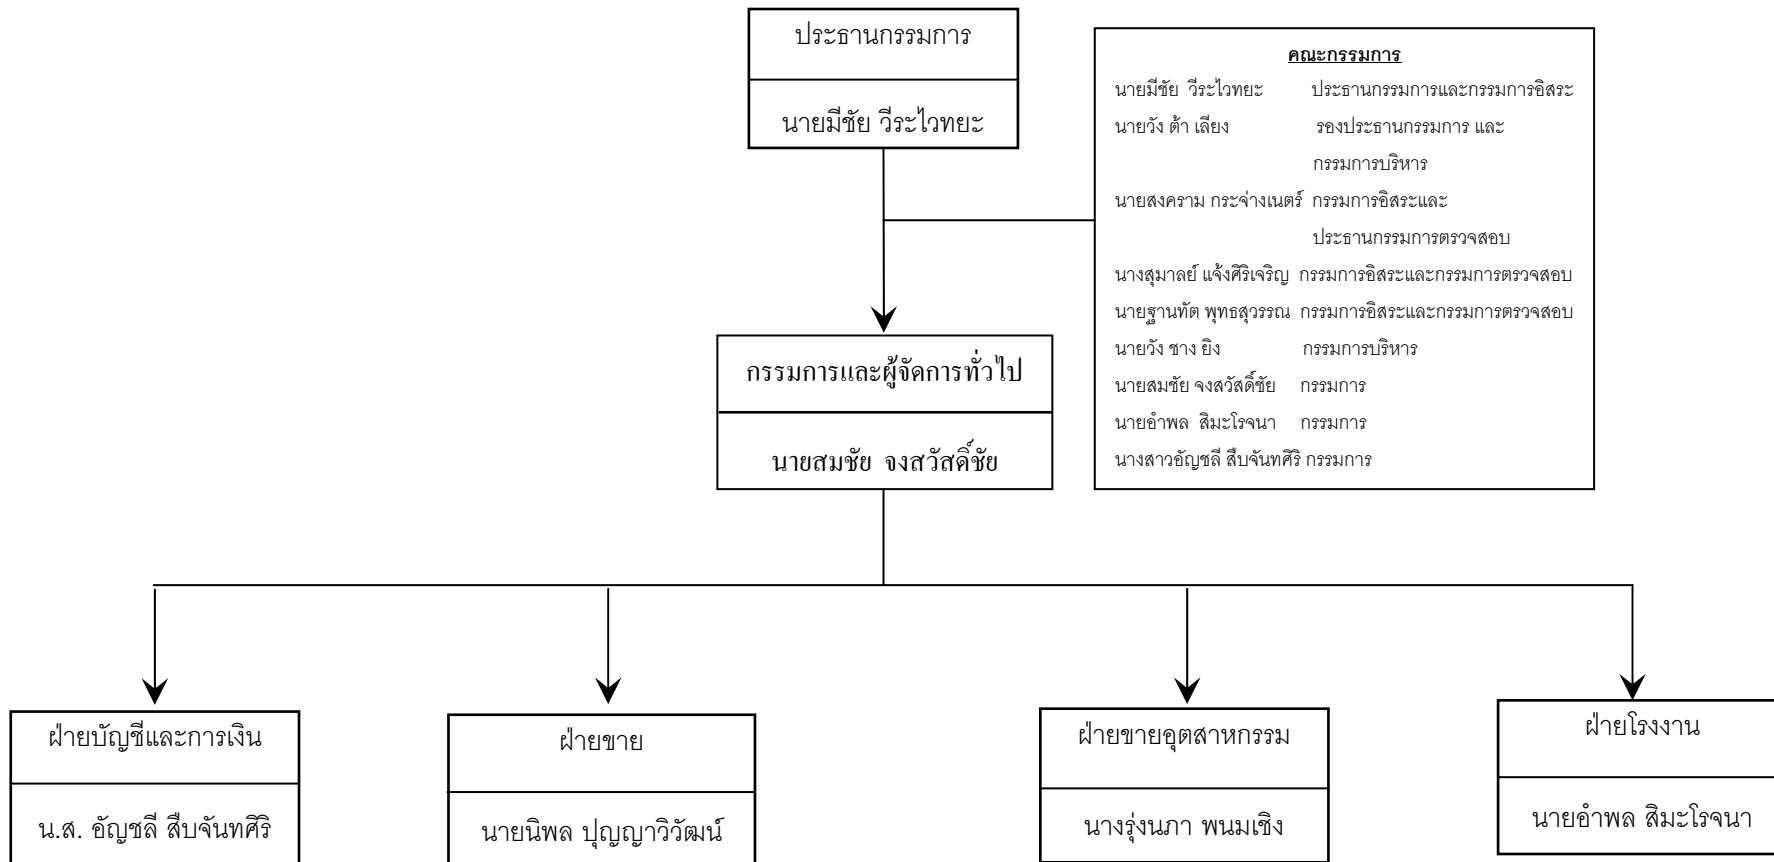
ประธานกรรมการ

นายมีชัย วีระไวทยะ

คณะกรรมการ

| | |
|---|---|
| นายมีชัย วีระไวทยะ | ประธานกรรมการและกรรมการอิสระ |
| นายวัง ต้า เลียง | รองประธานกรรมการ และ กรรมการบริหาร |
| นายสงคราม กระจ่างเนตร์ | กรรมการอิสระและ ประธานกรรมการตรวจสอบ |
| นางสุมาลย์ แจ้งศิริเจริญ | กรรมการอิสระและกรรมการตรวจสอบ |
| นายฐานทัต พุทธสุวรรณ | กรรมการอิสระและกรรมการตรวจสอบ |
| นายวัง ชาง ยิง | กรรมการบริหาร |
| นายสมชัย จงสวัสดิ์ชัย | กรรมการ |
| นายอำพล สิมะโรจนา | กรรมการ |
| นางสาวอัญชลี สืบจันทศิริ | กรรมการ |

กรรมการและผู้จัดการทั่วไป

นายสมชัย จงสวัสดิ์ชัย

ฝ่ายบัญชีและการเงิน

น.ส. อัญชลี สืบจันทศิริ

ฝ่ายขาย

นายนิพล ปุญญาวิวัฒน์

ฝ่ายขายอุตสาหกรรม

นางรุ่งนภา พนมเชิง

ฝ่ายโรงงาน

นายอำพล สิมะโรจนา